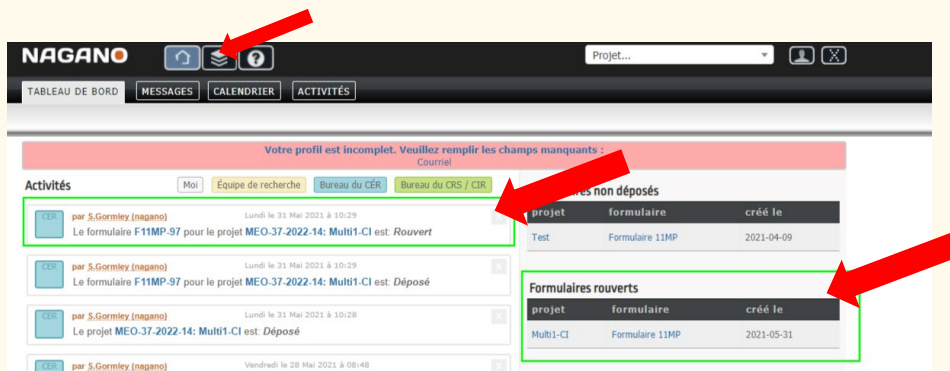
NAGANO

Projet...

TABLEAU DE BORD MESSAGES CALENDRIER ACTIVITÉS

Votre profil est incomplet. Veuillez remplir les champs manquants :
Courriel

Activités

Moi Équipe de recherche Bureau du CÉR Bureau du CRS / CIR

CER par S.Gormley (nagano) Lundi le 31 Mai 2021 à 10:29
Le formulaire F11MP-97 pour le projet MEO-37-2022-14: Multi1-CI est: *Rouvert*

CER par S.Gormley (nagano) Lundi le 31 Mai 2021 à 10:29
Le formulaire F11MP-97 pour le projet MEO-37-2022-14: Multi1-CI est: *Déposé*

CER par S.Gormley (nagano) Lundi le 31 Mai 2021 à 10:28
Le projet MEO-37-2022-14: Multi1-CI est: *Déposé*

CER par S.Gormley (nagano) Vendredi le 28 Mai 2021 à 08:48

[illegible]laires non déposés

| projet | formulaire | créé le |
|---|---|---|
| Test | Formulaire 11MP | 2021-04-09 |

Formulaires rouverts

| projet | formulaire | créé le |
|---|---|---|
| Multi1-CI | Formulaire 11MP | 2021-05-31 |